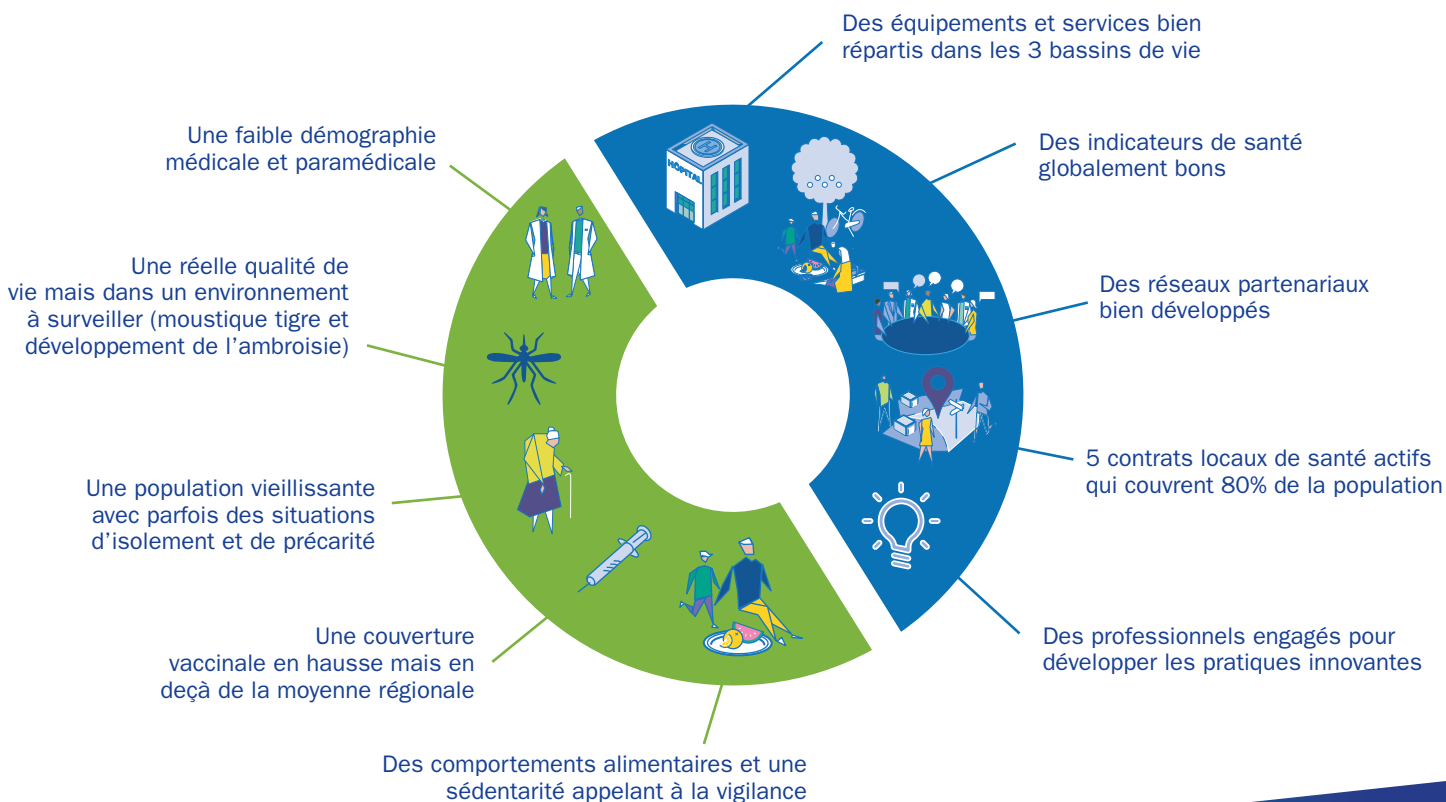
Des équipements et services bien répartis dans les 3 bassins de vie

Des indicateurs de santé globalement bons

Des réseaux partenariaux bien développés

5 contrats locaux de santé actifs qui couvrent 80% de la population

Des professionnels engagés pour développer les pratiques innovantes

HÔPITAL

Une faible démographie médicale et paramédicale

Une réelle qualité de vie mais dans un environnement à surveiller (moustique tigre et développement de l'ambroisie)

Une population vieillissante avec parfois des situations d'isolement et de précarité

Une couverture vaccinale en hausse mais en deçà de la moyenne régionale

Des comportements alimentaires et une sédentarité appelant à la vigilance